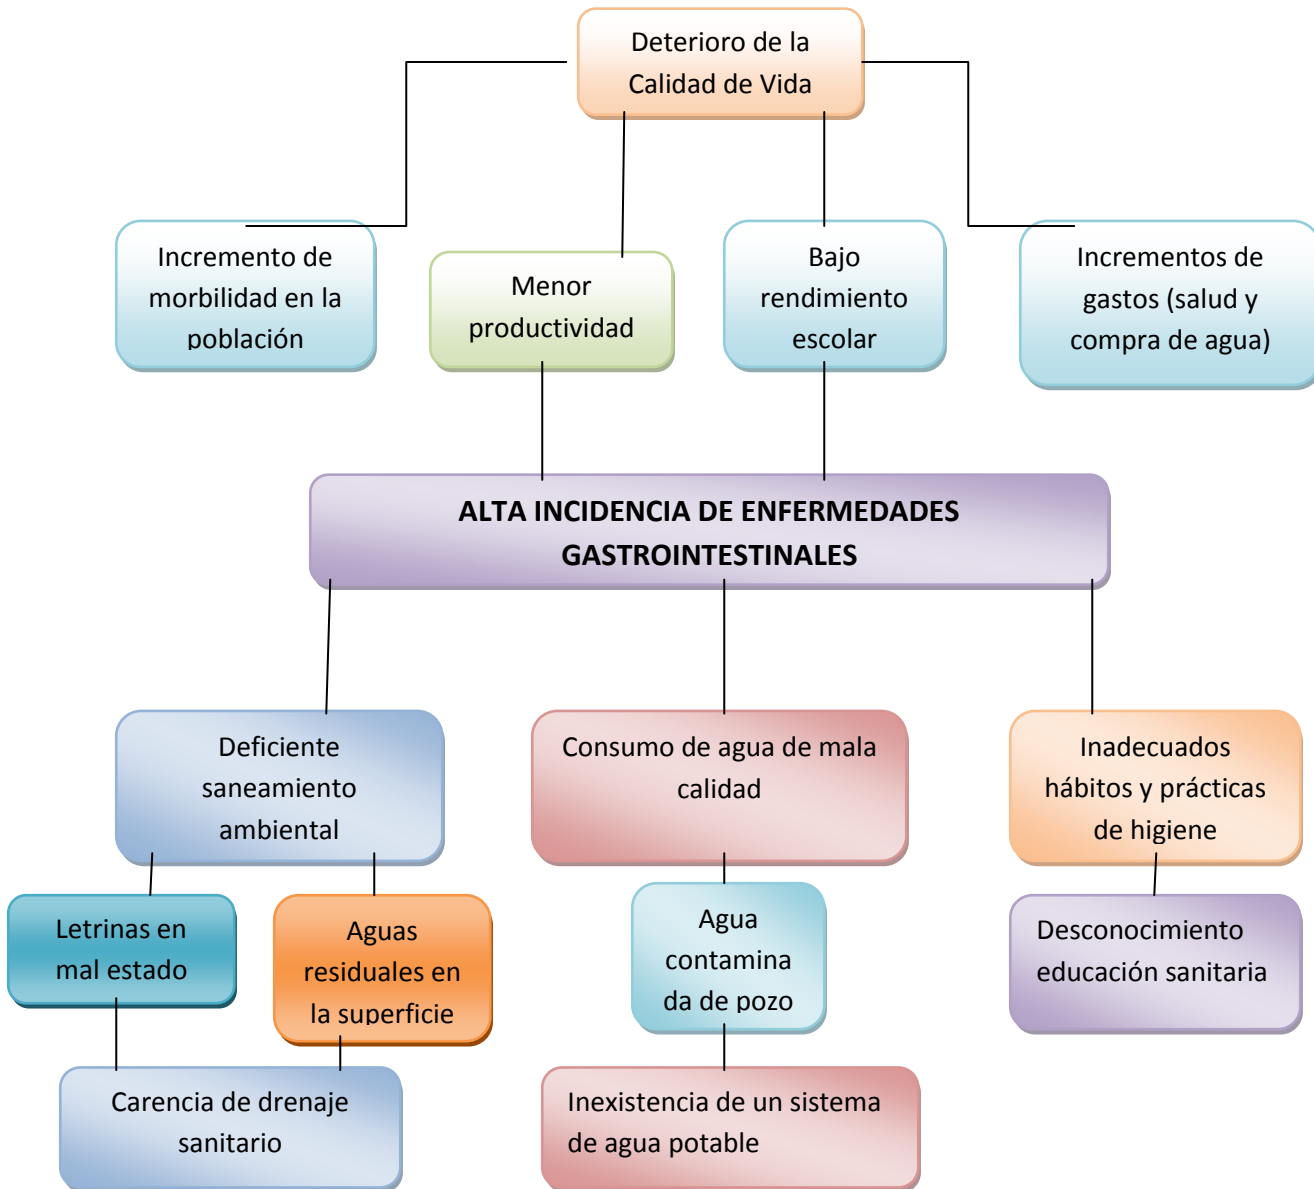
Deterioro de la Calidad de Vida

Incremento de morbilidad en la población

Menor productividad

Bajo rendimiento escolar

Incrementos de gastos (salud y compra de agua)

ALTA INCIDENCIA DE ENFERMEDADES GASTROINTESTINALES

Deficiente saneamiento ambiental

Consumo de agua de mala calidad

Inadecuados hábitos y prácticas de higiene

Letrinas en mal estado

Aguas residuales en la superficie

Agua contamina da de pozo

Desconocimiento educación sanitaria

Carencia de drenaje sanitario

Inexistencia de un sistema de agua potable